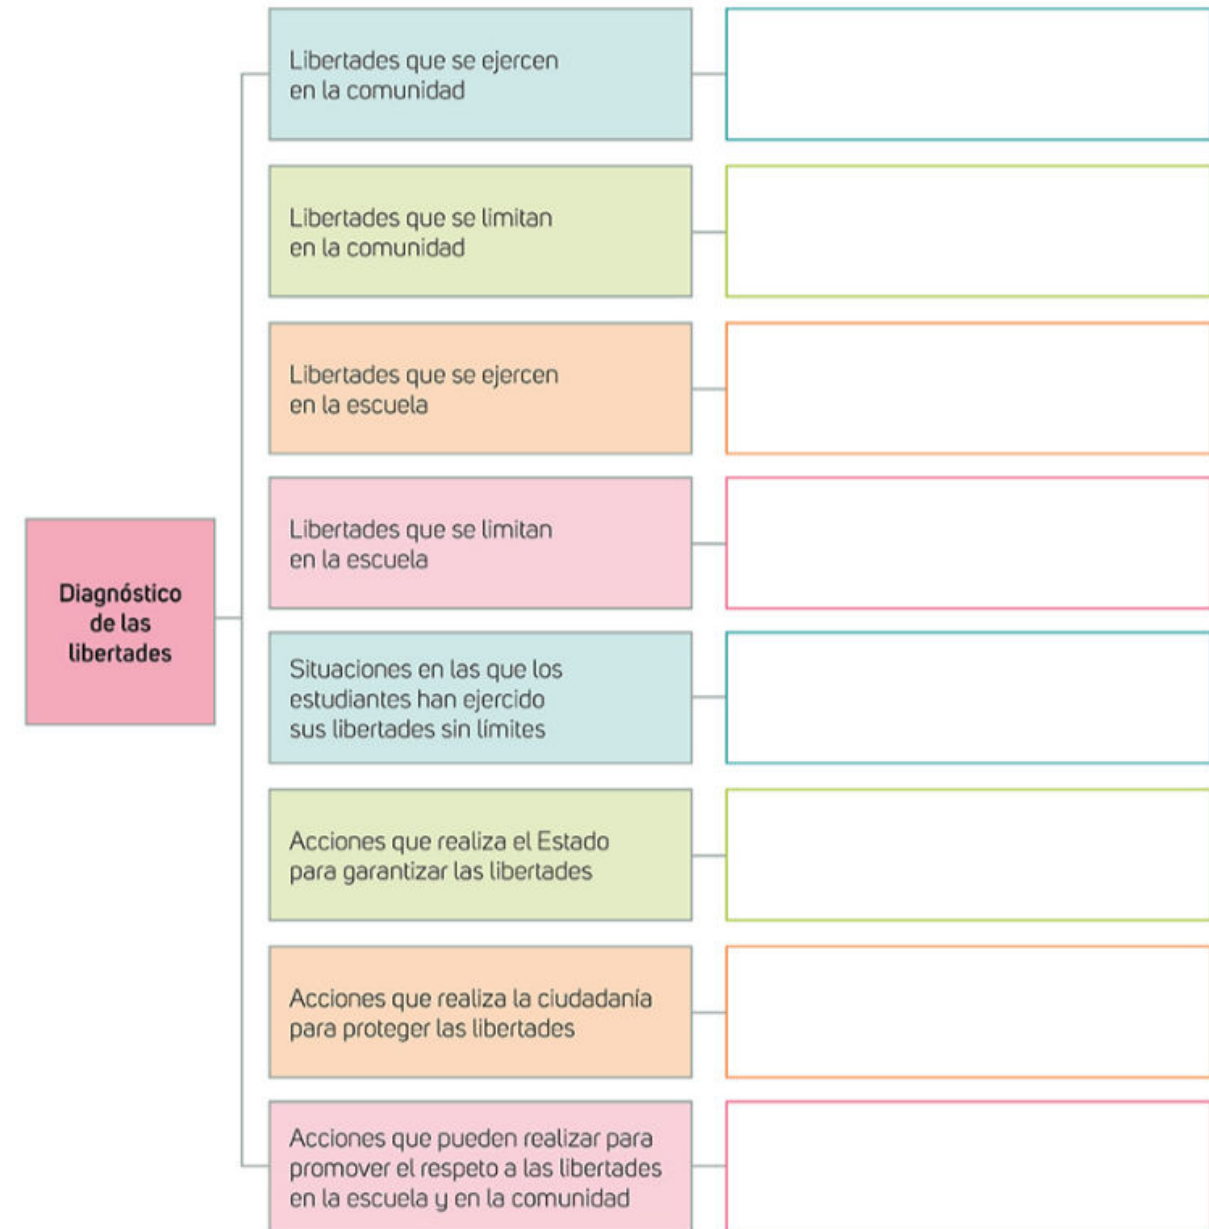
Diagnóstico de las libertades

Libertades que se ejercen en la comunidad

Libertades que se limitan en la comunidad

Libertades que se ejercen en la escuela

Libertades que se limitan en la escuela

Situaciones en las que los estudiantes han ejercido sus libertades sin límites

Acciones que realiza el Estado para garantizar las libertades

Acciones que realiza la ciudadanía para proteger las libertades

Acciones que pueden realizar para promover el respeto a las libertades en la escuela y en la comunidad